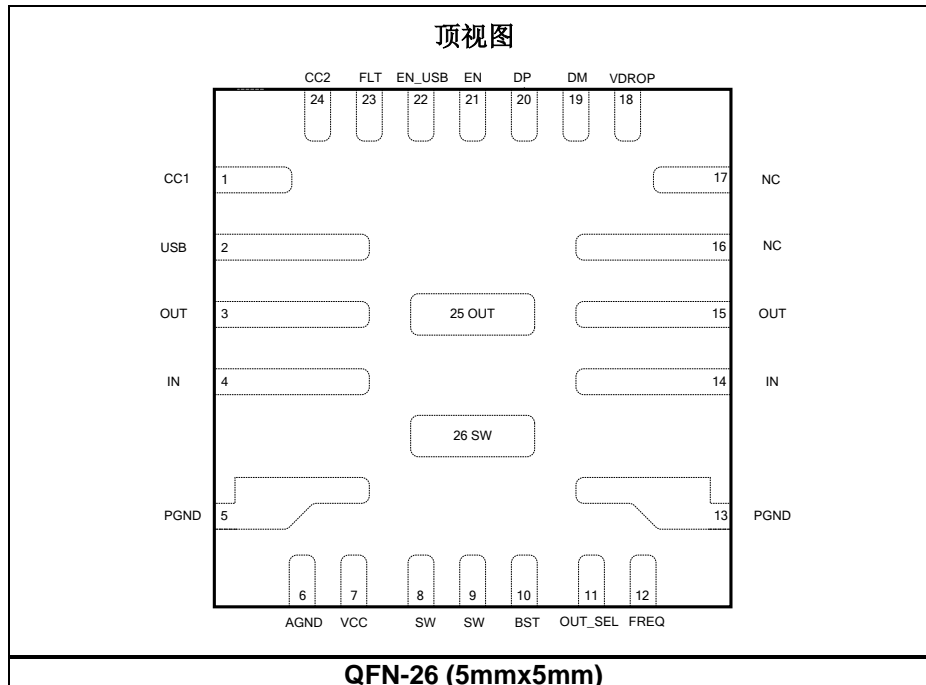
顶视图

CC2 FLT EN_USB EN DP DM VDROP
24 23 22 21 20 19 18

CC1 1
USB 2
OUT 3
IN 4
PGND 5

17 NC
16 NC
15 OUT
14 IN
13 PGND

25 OUT
26 SW

6 7 8 9 10 11 12
AGND VCC SW SW BST OUT_SEL FREQ

QFN-26 (5mmx5mm)